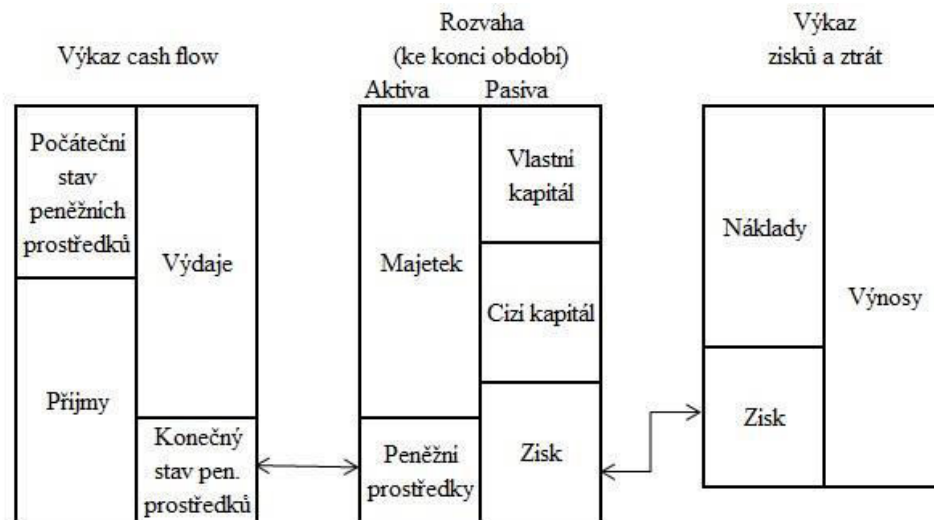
Výkaz cash flow

Rozvaha
(ke konci období)

Výkaz
zisků a ztrát

Aktiva

Pasiva

Počáteční stav peněžních prostředků

Výdaje

Příjmy

Konečný stav pen. prostředků

Majetek

Peněžní prostředky

Vlastní kapitál

Cizí kapitál

Zisk

Náklady

Výnosy

Zisk